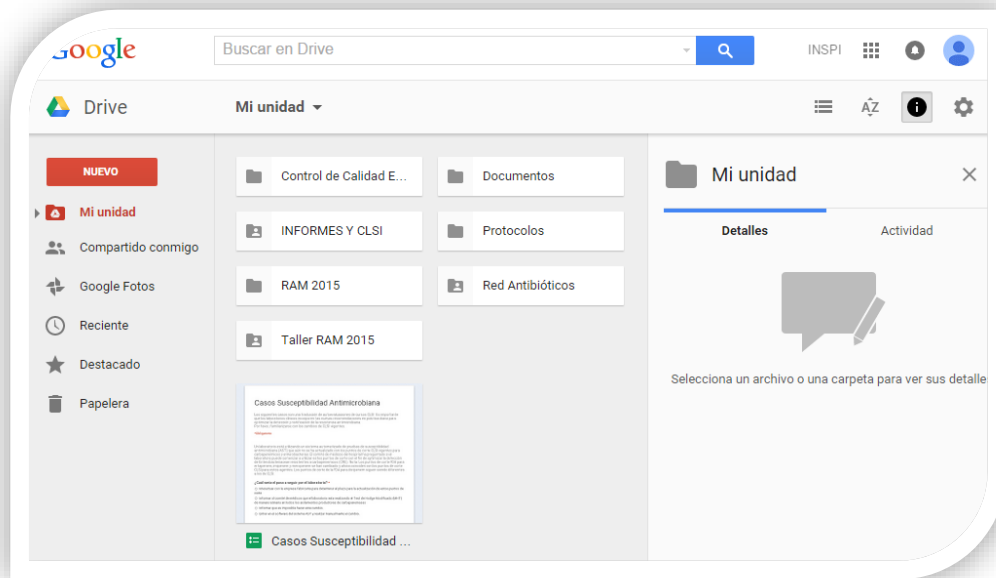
Google

Buscar en Drive

INSPI

Drive

Mi unidad

NUEVO

Mi unidad

Compartido conmigo

Google Fotos

Reciente

Destacado

Papelera

Control de Calidad E...

Documentos

INFORMES Y CLSI

Protocolos

RAM 2015

Red Antibióticos

Taller RAM 2015

Casos Susceptibilidad Antimicrobiana

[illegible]

Casos Susceptibilidad ...

Mi unidad

Detalles

Actividad

Selecciona un archivo o una carpeta para ver sus detalle